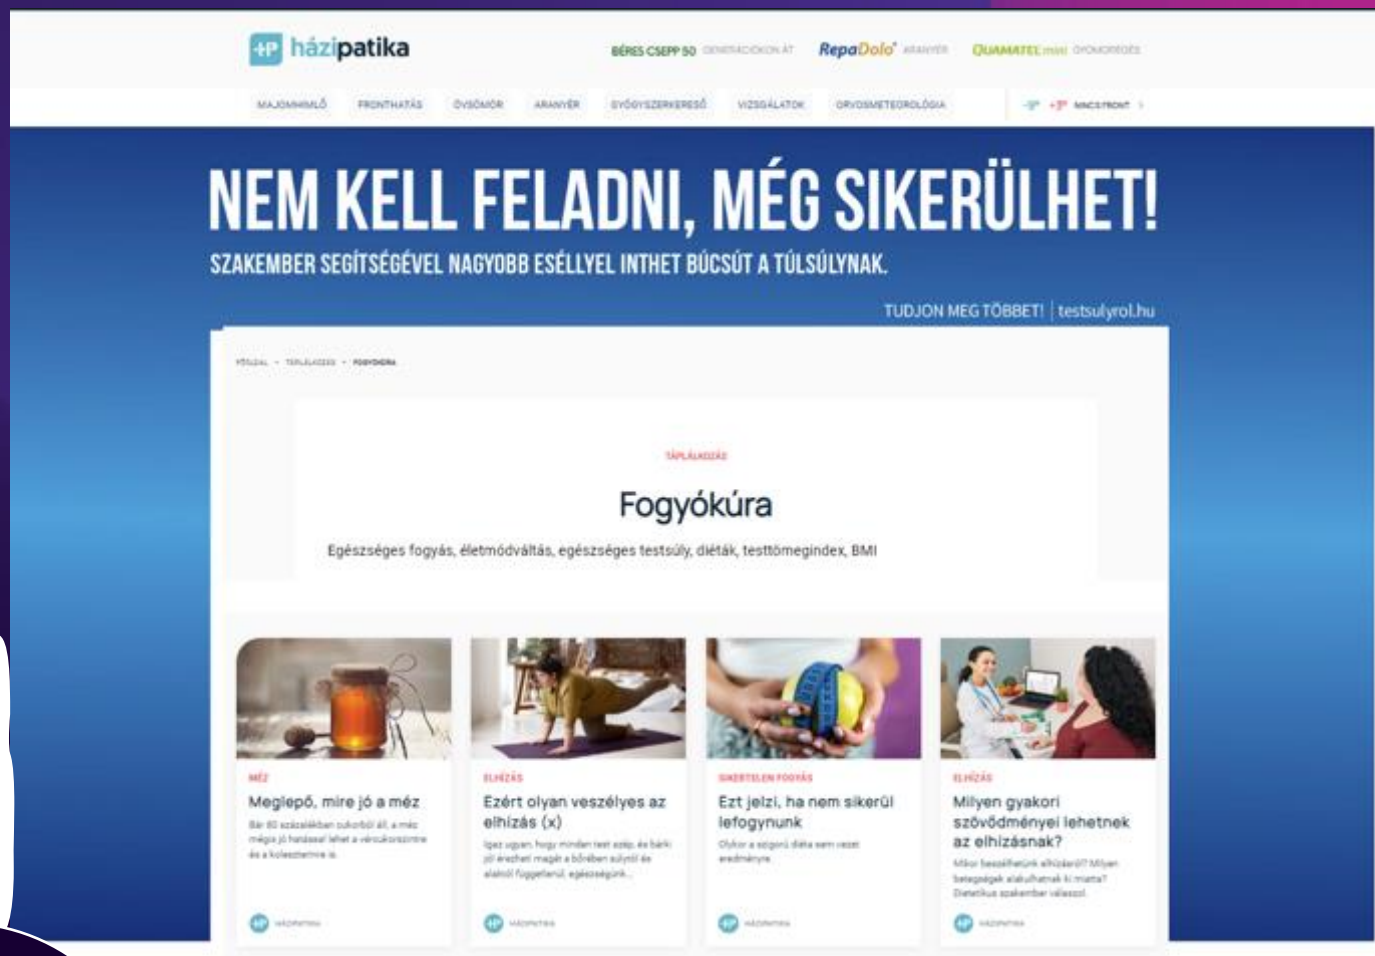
+P házipatika

BÉRES CSEPP 50 GENERÁCIÓKON ÁT RepaDolo ARANYÉR QUAMATEL mini GYOMORÉGÉS

MAJOMHIMLŐ FRONTHATÁS ÖVSÖMÖR ARANYÉR GYÓGYSZERKERESŐ VIZSGÁLATOK ORVOSMETEOROLÓGIA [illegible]

NEM KELL FELADNI, MÉG SIKERÜLHET!

SZAKEMBER SEGÍTSÉGÉVEL NAGYOBB ESÉLLYEL INTHET BÚCSÚT A TÚLSÚLYNAK.

TUDJON MEG TÖBBET! | testsulyrol.hu

FŐOLDAL • TÁPLÁLKOZÁS • FOGYÓKÚRA

TÁPLÁLKOZÁS

Fogyókúra

Egészséges fogyás, életmódváltás, egészséges testsúly, diéták, testtömegindex, BMI

MÉZ
Meglepő, mire jó a méz
Bár 80 százalékban cukorból áll, a méz mégis jó hatással lehet a vércukorszintre és a koleszterinre is.
HÁZIPATIKA

ELHÍZÁS
Ezért olyan veszélyes az elhízás (x)
Igaz ugyan, hogy minden test szép, és bárki jól érezheti magát a bőrében súlytól és alaktól függetlenül, egészségünk...
HÁZIPATIKA

SIKERTELEN FOGYÁS
Ezt jelzi, ha nem sikerül lefogynunk
Olykor a szigorú diéta sem vezet eredményre.
HÁZIPATIKA

ELHÍZÁS
Milyen gyakori szövődményei lehetnek az elhízásnak?
Mikor beszélhetünk elhízásról? Milyen betegségek alakulhatnak ki miatta? Dietetikus szakember válaszol.
HÁZIPATIKA